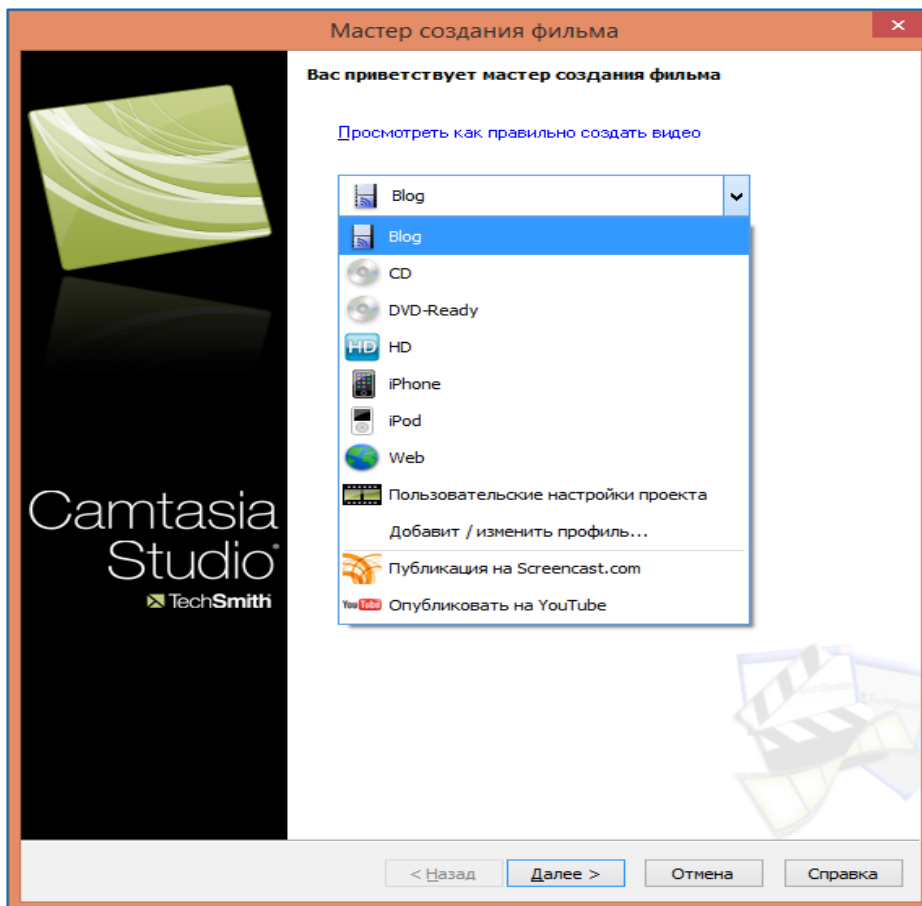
Мастер создания фильма

✕

Вас приветствует мастер создания фильма

Просмотреть как правильно создать видео

Blog

Blog
CD
DVD-Ready
HD
iPhone
iPod
Web
Пользовательские настройки проекта
Добавит / изменить профиль...
Публикация на Screencast.com
Опубликовать на YouTube

Camtasia Studio®
TechSmith

< Назад
Далее >
Отмена
Справка